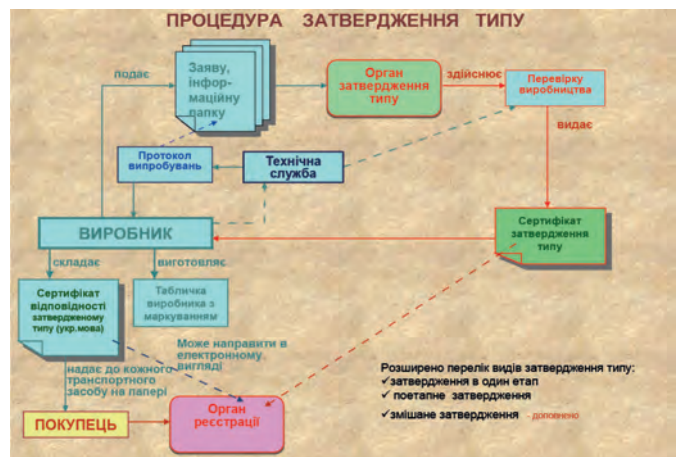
ПРОЦЕДУРА ЗАТВЕРДЖЕННЯ ТИПУ

подає

Заяву, інфор-маційну папку

Орган затвердження типу

здійснює

Перевірку виробництва

видає

Протокол випробувань

Технічна служба

Сертифікат затвердження типу

ВИРОБНИК

складає

виготовляє

Сертифікат відповідності затвердженому типу (укр.мова)

Табличка виробника з маркуванням

Може направити в електронному вигляді

надає до кожного транспортного засобу на папері

ПОКУПЕЦЬ

Орган реєстрації

Розширено перелік видів затвердження типу:
✓затвердження в один етап
✓ поетапне затвердження
✓змішане затвердження - доповнено